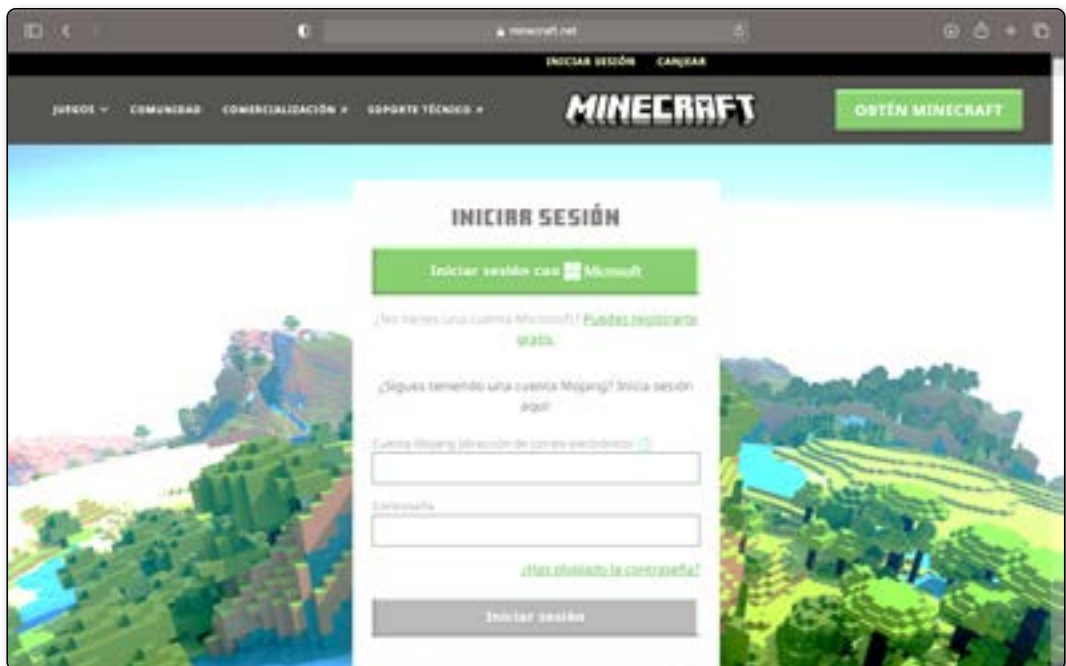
minecraft.net

INICIAR SESIÓN CANJEAR

JUEGOS COMUNIDAD COMERCIALIZACIÓN SOPORTE TÉCNICO

MINECRAFT

OBTÉN MINECRAFT

INICIAR SESIÓN

Iniciar sesión con Microsoft

¿No tienes una cuenta Microsoft? Puedes registrarte gratis.

¿Sigues teniendo una cuenta Mojang? Inicia sesión aquí!

Cuenta Mojang (dirección de correo electrónico)

Contraseña

¿Has olvidado la contraseña?

Iniciar sesión